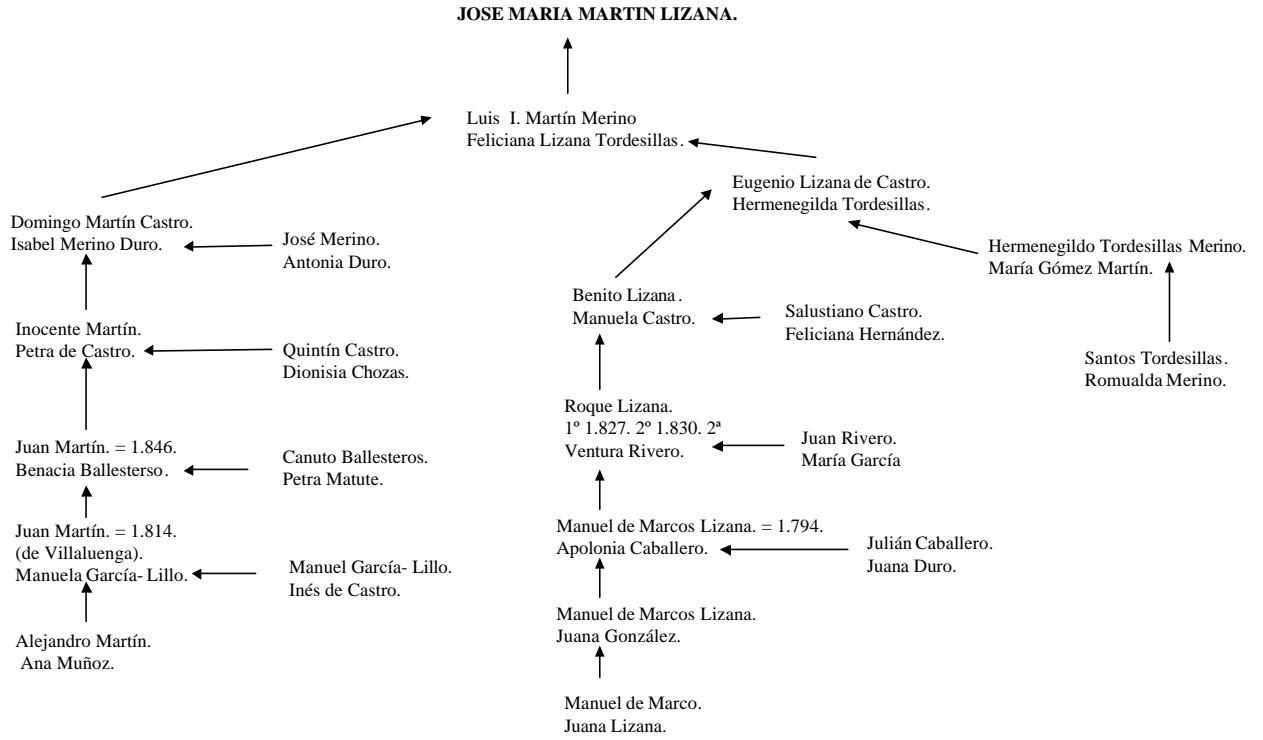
JOSE MARIA MARTIN LIZANA.

Luis I. Martín Merino
Feliciana Lizana Tordesillas.

Eugenio Lizana de Castro.
Hermenegilda Tordesillas.

Domingo Martín Castro.
Isabel Merino Duro.

José Merino.
Antonia Duro.

Hermenegildo Tordesillas Merino.
María Gómez Martín.

Benito Lizana.
Manuela Castro.

Salustiano Castro.
Feliciana Hernández.

Inocente Martín.
Petra de Castro.

Quintín Castro.
Dionisia Chozas.

Santos Tordesillas.
Romualda Merino.

Roque Lizana.
1º 1.827. 2º 1.830. 2ª
Ventura Rivero.

Juan Rivero.
María García

Juan Martín. = 1.846.
Benacia Ballestserso.

Canuto Ballesteros.
Petra Matute.

Manuel de Marcos Lizana. = 1.794.
Apolonia Caballero.

Julián Caballero.
Juana Duro.

Juan Martín. = 1.814.
(de Villaluenga).
Manuela García- Lillo.

Manuel García- Lillo.
Inés de Castro.

Manuel de Marcos Lizana.
Juana González.

Alejandro Martín.
Ana Muñoz.

Manuel de Marco.
Juana Lizana.